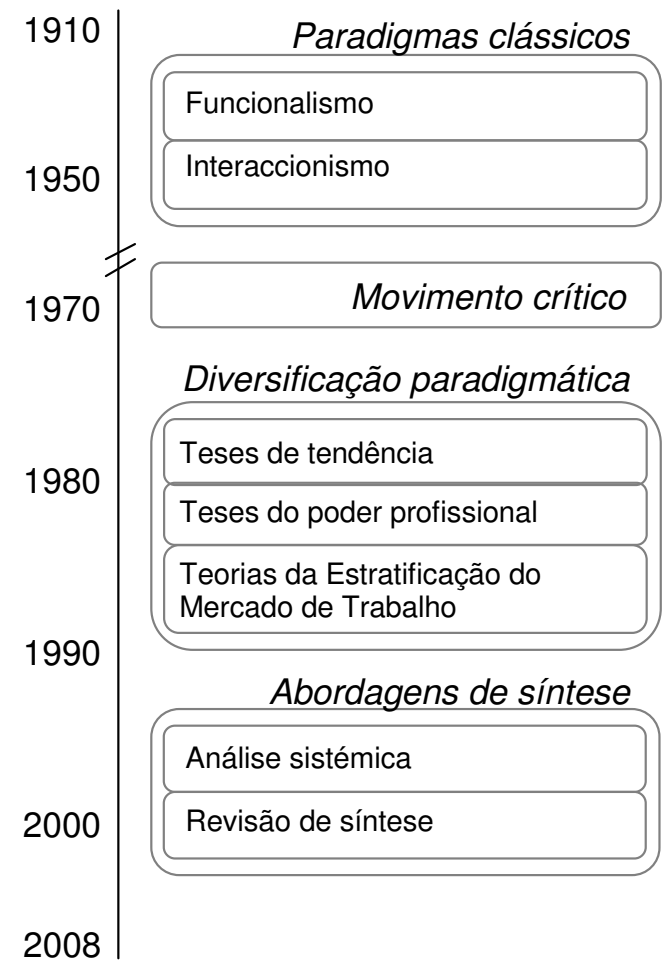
1910

Paradigmas clássicos

Funcionalismo

Interaccionismo

1950

1970

Movimento crítico

Diversificação paradigmática

Teses de tendência

1980

Teses do poder profissional

Teorias da Estratificação do Mercado de Trabalho

1990

Abordagens de síntese

Análise sistémica

2000

Revisão de síntese

2008